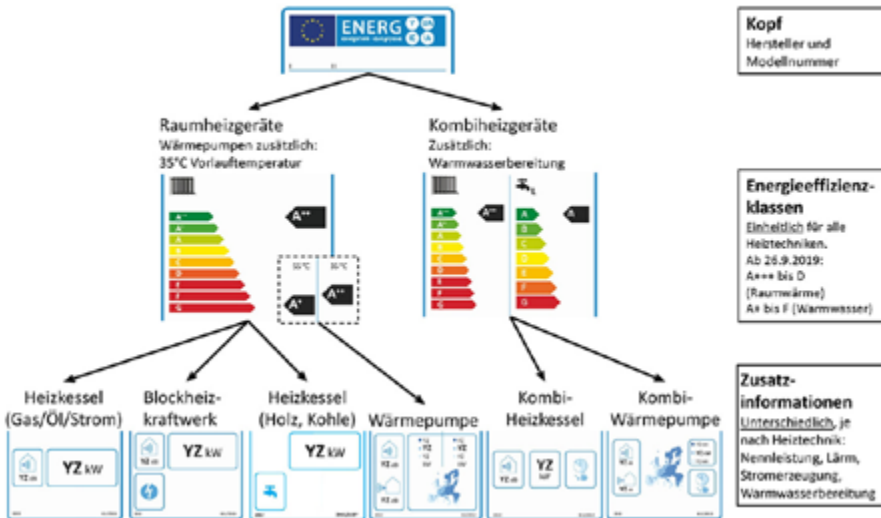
ENERG

Kopf
Hersteller und Modellnummer

Raumheizgeräte
Wärmepumpen zusätzlich: 35°C Vorlauftemperatur

Kombiheizgeräte
Zusätzlich: Warmwasserbereitung

A⁺⁺
A
B
C
D
E
F
G

A⁺⁺

55°C
35°C
A⁺
A⁺⁺

A⁺⁺
A
A

Energieeffizienz-klassen
Einheitlich für alle Heiztechniken. Ab 26.9.2019: A+++ bis D (Raumwärme) A+ bis F (Warmwasser)

Heizkessel (Gas/Öl/Strom)
YZ kW

Blockheiz-kraftwerk
YZ kW

Heizkessel (Holz, Kohle)
YZ kW

Wärmepumpe

Kombi-Heizkessel
YZ

Kombi-Wärmepumpe

Zusatz-informationen
Unterschiedlich, je nach Heiztechnik: Nennleistung, Lärm, Stromerzeugung, Warmwasserbereitung